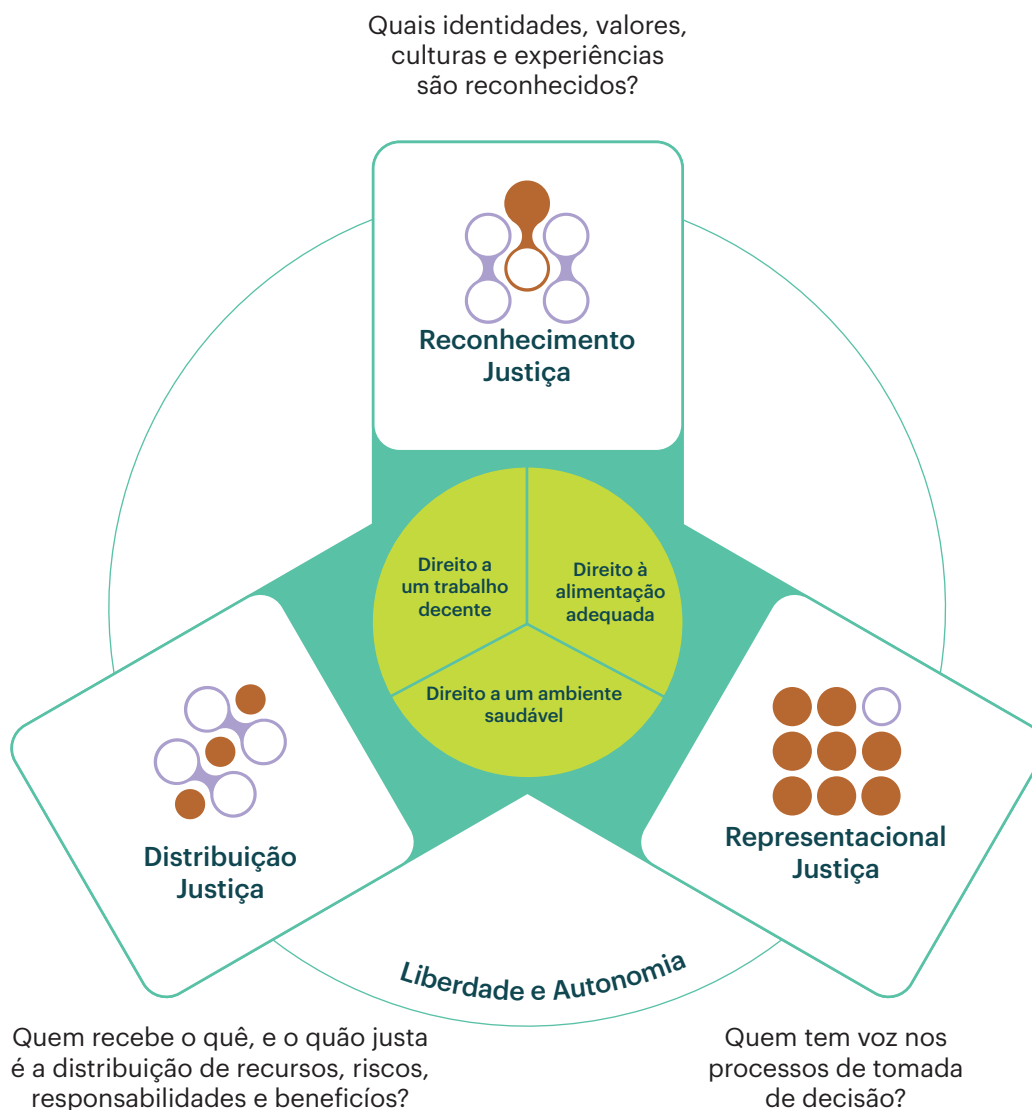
Quais identidades, valores, culturas e experiências são reconhecidos?

Reconhecimento Justiça

Direito a um trabalho decente

Direito à alimentação adequada

Direito a um ambiente saudável

Distribuição Justiça

Representacional Justiça

Liberdade e Autonomia

Quem recebe o quê, e o quão justa é a distribuição de recursos, riscos, responsabilidades e benefícios?

Quem tem voz nos processos de tomada de decisão?